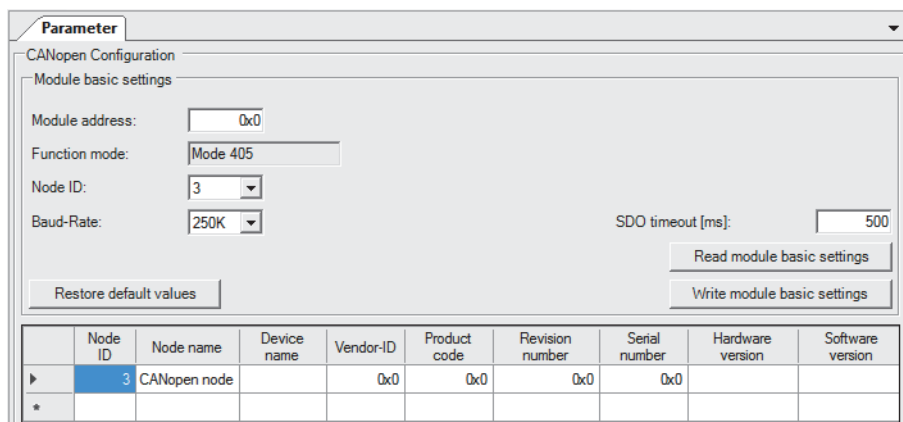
Parameter

CANopen Configuration

Module basic settings

Module address: 0x0

Function mode: Mode 405

Node ID: 3

Baud-Rate: 250K

SDO timeout [ms]: 500

Read module basic settings

Restore default values

Write module basic settings

| | Node ID | Node name | Device name | Vendor-ID | Product code | Revision number | Serial number | Hardware version | Software version |
|---|---|---|---|---|---|---|---|---|---|
| ▶ | 3 | CANopen node | | 0x0 | 0x0 | 0x0 | 0x0 | | |
| * | | | | | | | | | |